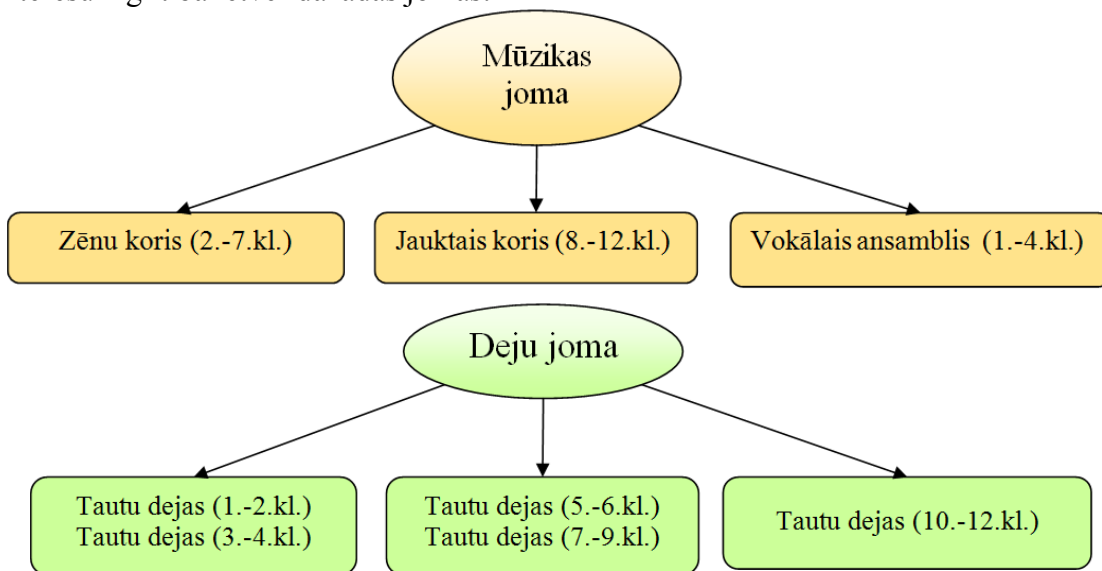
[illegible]

Mūzikas joma

Zēnu koris (2.-7.kl.)

Jauktais koris (8.-12.kl.)

Vokālais ansamblis (1.-4.kl.)

Deju joma

Tautu dejas (1.-2.kl.)
Tautu dejas (3.-4.kl.)

Tautu dejas (5.-6.kl.)
Tautu dejas (7.-9.kl.)

Tautu dejas (10.-12.kl.)